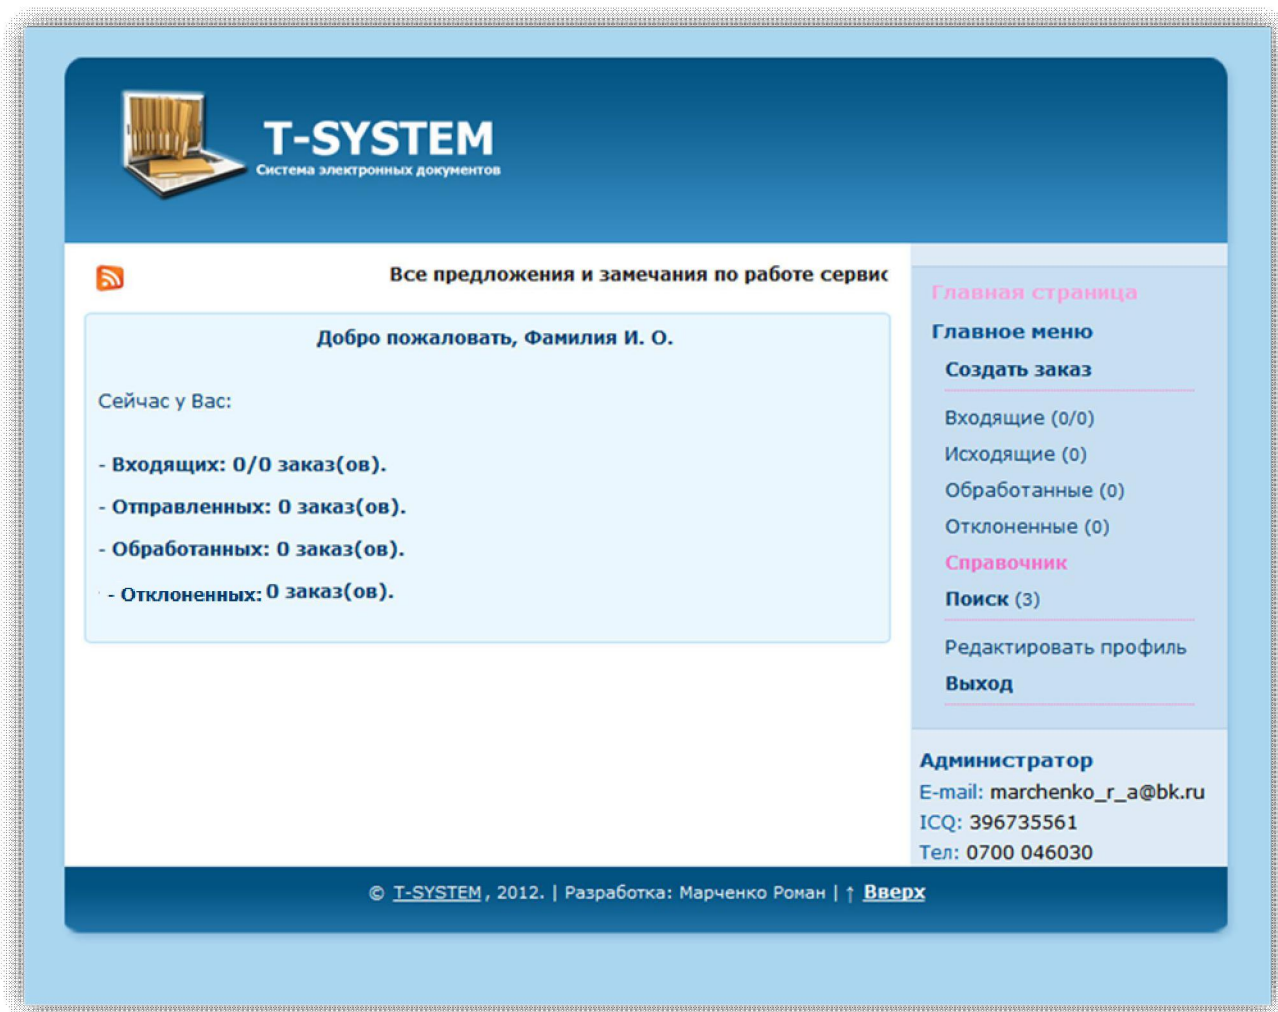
T-SYSTEM
Система электронных документов

Все предложения и замечания по работе сервис

Добро пожаловать, Фамилия И. О.

Сейчас у Вас:

- Входящих: 0/0 заказ(ов).

- Отправленных: 0 заказ(ов).

- Обработанных: 0 заказ(ов).

- Отклоненных: 0 заказ(ов).

Главная страница
Главное меню
Создать заказ
Входящие (0/0)
Исходящие (0)
Обработанные (0)
Отклоненные (0)
Справочник
Поиск (3)
Редактировать профиль
Выход

Администратор
E-mail: marchenko_r_a@bk.ru
ICQ: 396735561
Тел: 0700 046030

© T-SYSTEM, 2012. | Разработка: Марченко Роман | ↑ Вверх